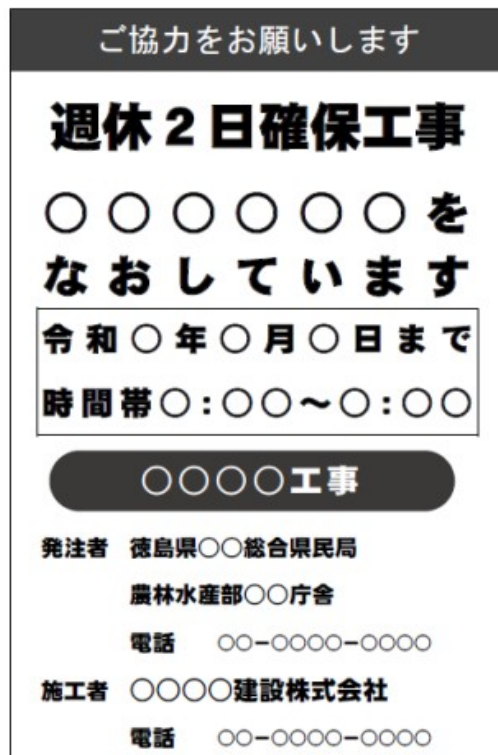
ご協力をお願いします

週休２日確保工事

○○○○○○を
なおしています

令和○年○月○日まで
時間帯○:○○〜○:○○

○○○○工事

発注者　徳島県○○総合県民局
農林水産部○○庁舎
電話　○○−○○○○−○○○○

施工者　○○○○建設株式会社
電話　○○−○○○○−○○○○